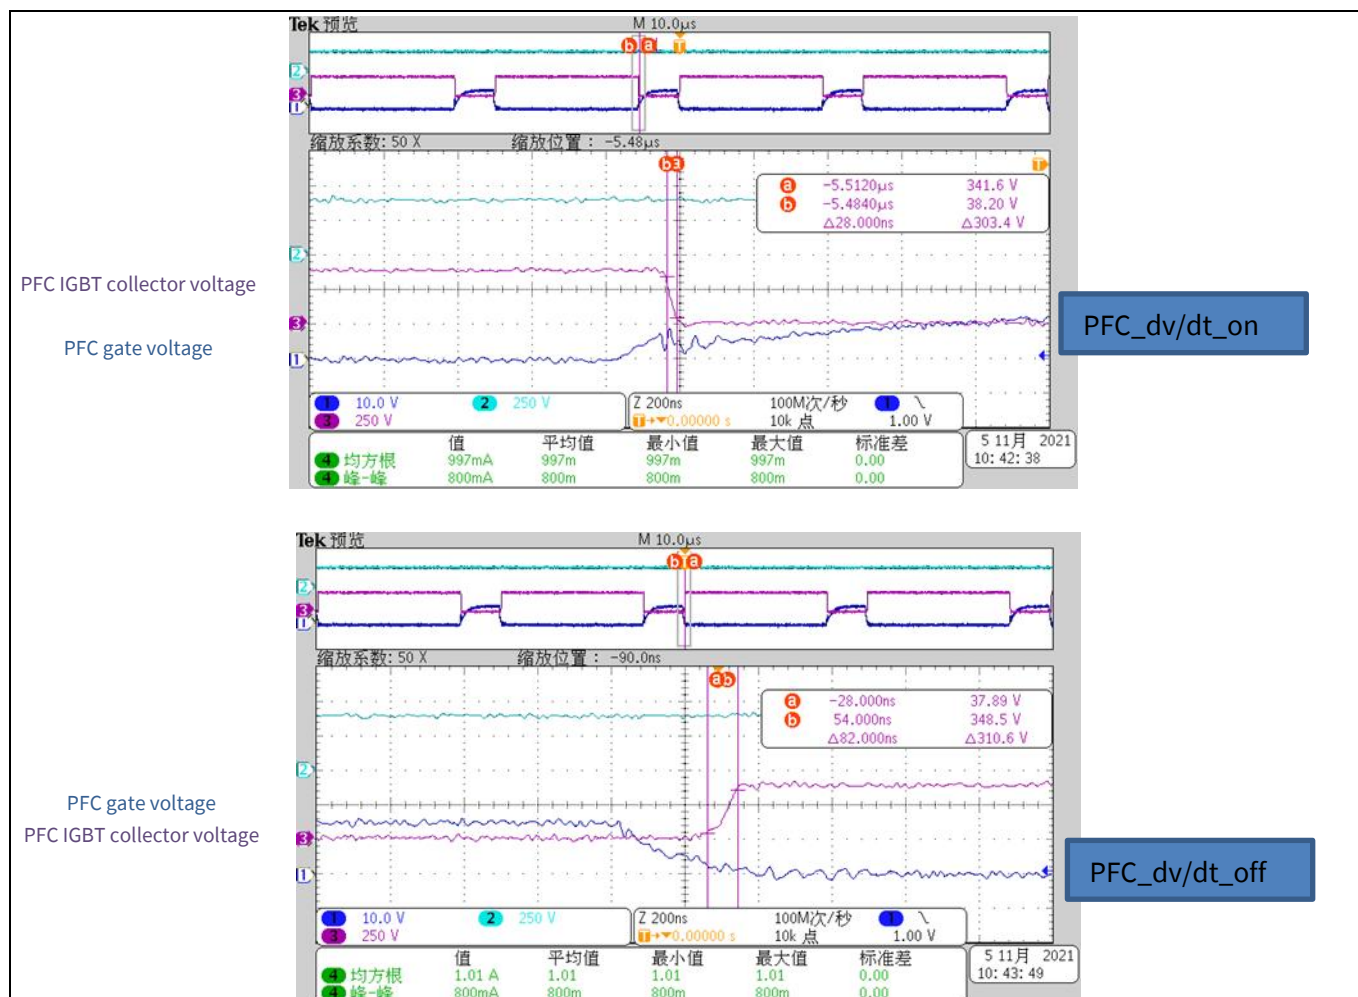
Tek 预览 M 10.0μs

b a T

2
3
1

缩放系数: 50 X 缩放位置： -5.48μs

b a

T

a −5.5120μs 341.6 V
b −5.4840μs 38.20 V
Δ28.000ns Δ303.4 V

PFC IGBT collector voltage

PFC gate voltage

2
3
1

PFC_dv/dt_on

1 10.0 V 2 250 V
3 250 V

Z 200ns 100M次/秒 1 ↘
T→▼0.00000 s 10k 点 1.00 V

| | 值 | 平均值 | 最小值 | 最大值 | 标准差 |
|---|---|---|---|---|---|
| 4 均方根 | 997mA | 997m | 997m | 997m | 0.00 |
| 4 峰-峰 | 800mA | 800m | 800m | 800m | 0.00 |

5 11月 2021
10: 42: 38

Tek 预览 M 10.0μs

b a

2
3
1

缩放系数: 50 X 缩放位置： -90.0ns

a b

a −28.000ns 37.89 V
b 54.000ns 348.5 V
Δ82.000ns Δ310.6 V

PFC gate voltage
PFC IGBT collector voltage

2
3
1

PFC_dv/dt_off

1 10.0 V 2 250 V
3 250 V

Z 200ns 100M次/秒 1 ↘
T→▼0.00000 s 10k 点 1.00 V

| | 值 | 平均值 | 最小值 | 最大值 | 标准差 |
|---|---|---|---|---|---|
| 4 均方根 | 1.01 A | 1.01 | 1.01 | 1.01 | 0.00 |
| 4 峰-峰 | 800mA | 800m | 800m | 800m | 0.00 |

5 11月 2021
10: 43: 49